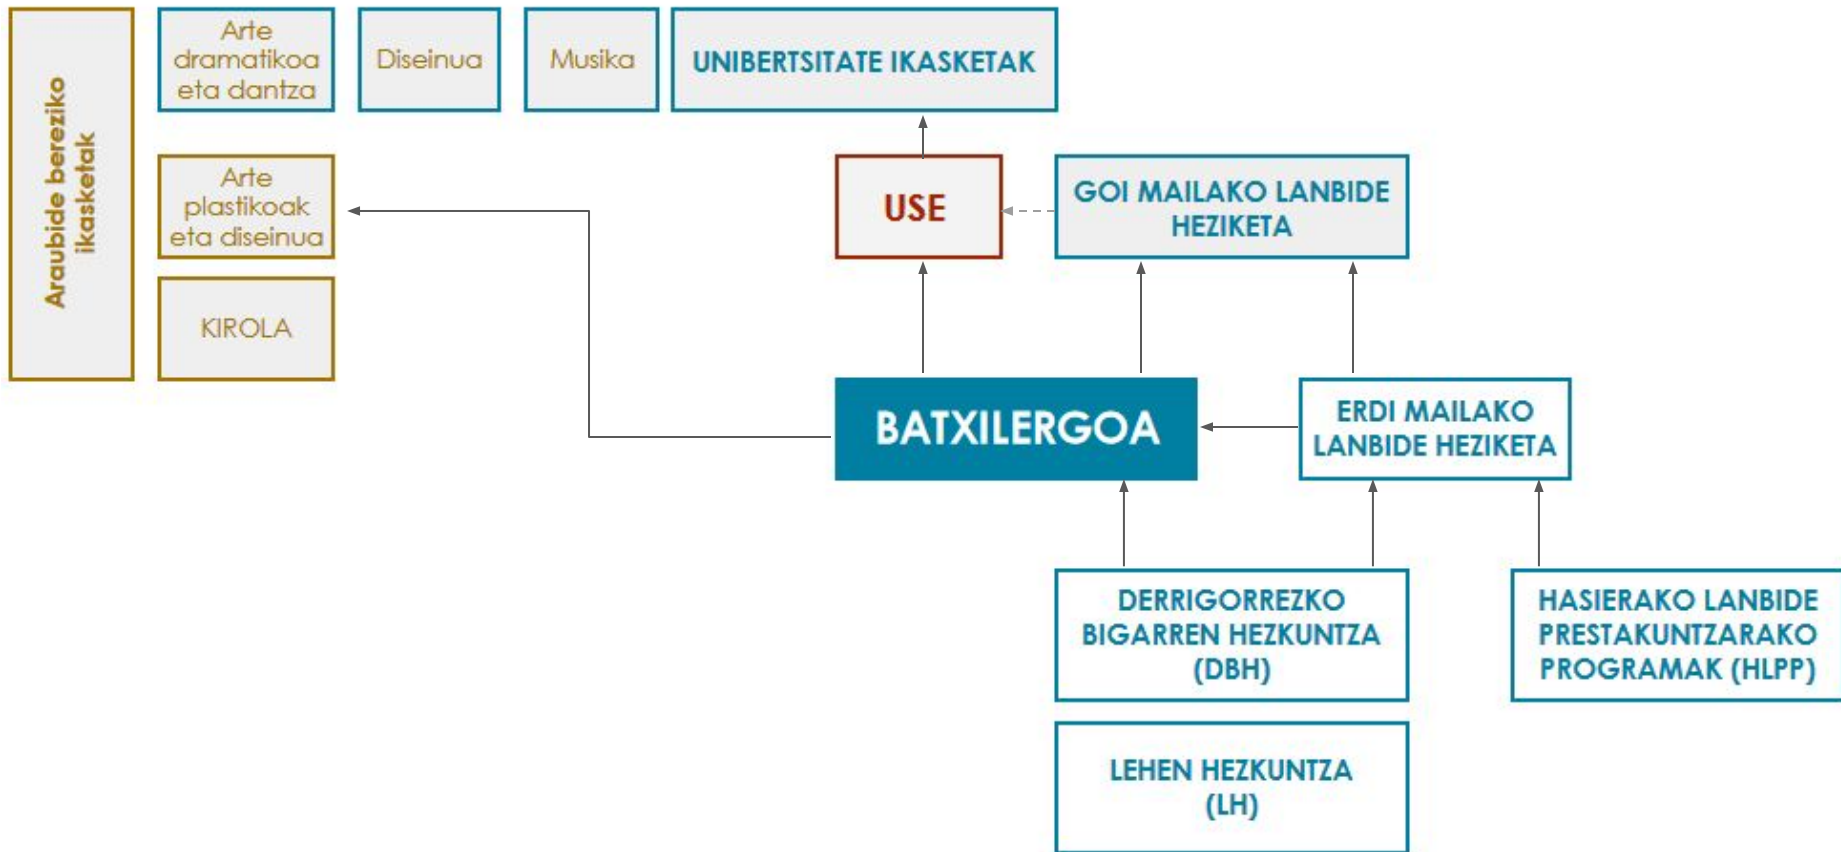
Araubide bereziko ikasketak

Arte dramatikoa eta dantza

Diseinua

Musika

UNIBERTSITATE IKASKETAK

Arte plastikoak eta diseinua

KIROLA

USE

GOI MAILAKO LANBIDE HEZIKETA

BATXILERGOA

ERDI MAILAKO LANBIDE HEZIKETA

DERRIGORREZKO BIGARREN HEZKUNTZA (DBH)

HASIERAKO LANBIDE PRESTAKUNTZARAKO PROGRAMAK (HLPP)

LEHEN HEZKUNTZA (LH)